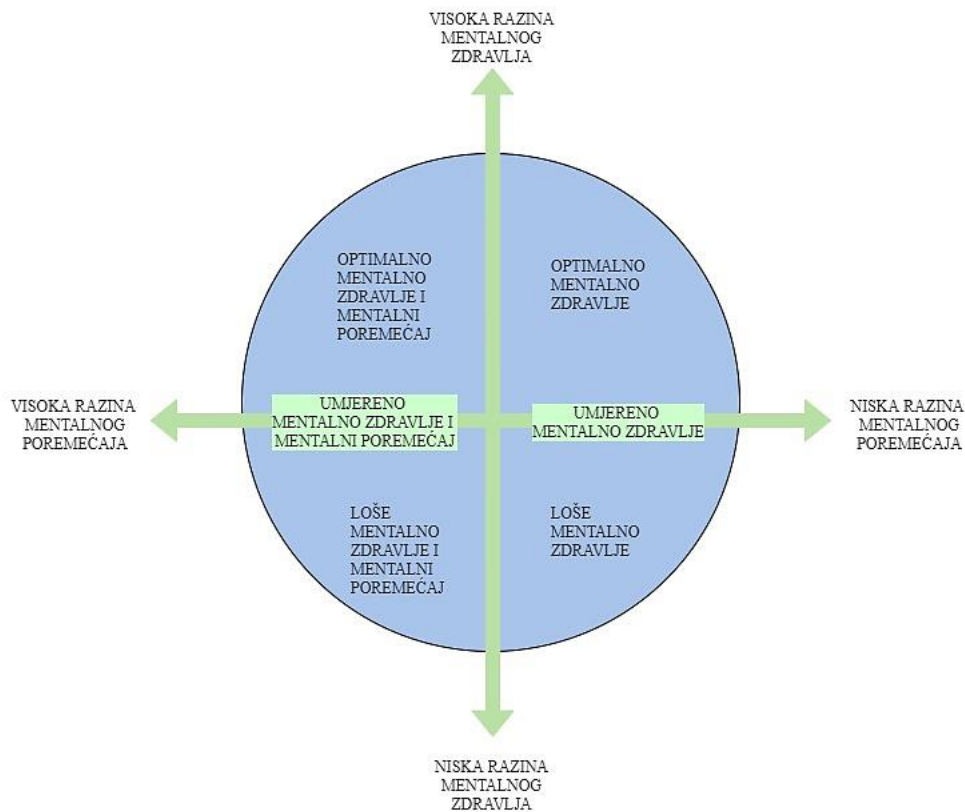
VISOKA RAZINA MENTALNOG ZDRAVLJA

OPTIMALNO MENTALNO ZDRAVLJE I MENTALNI POREMEĆAJ

OPTIMALNO MENTALNO ZDRAVLJE

VISOKA RAZINA MENTALNOG POREMEĆAJA

UMJERENO MENTALNO ZDRAVLJE I MENTALNI POREMEĆAJ

UMJERENO MENTALNO ZDRAVLJE

NISKA RAZINA MENTALNOG POREMEĆAJA

LOŠE MENTALNO ZDRAVLJE I MENTALNI POREMEĆAJ

LOŠE MENTALNO ZDRAVLJE

NISKA RAZINA MENTALNOG ZDRAVLJA